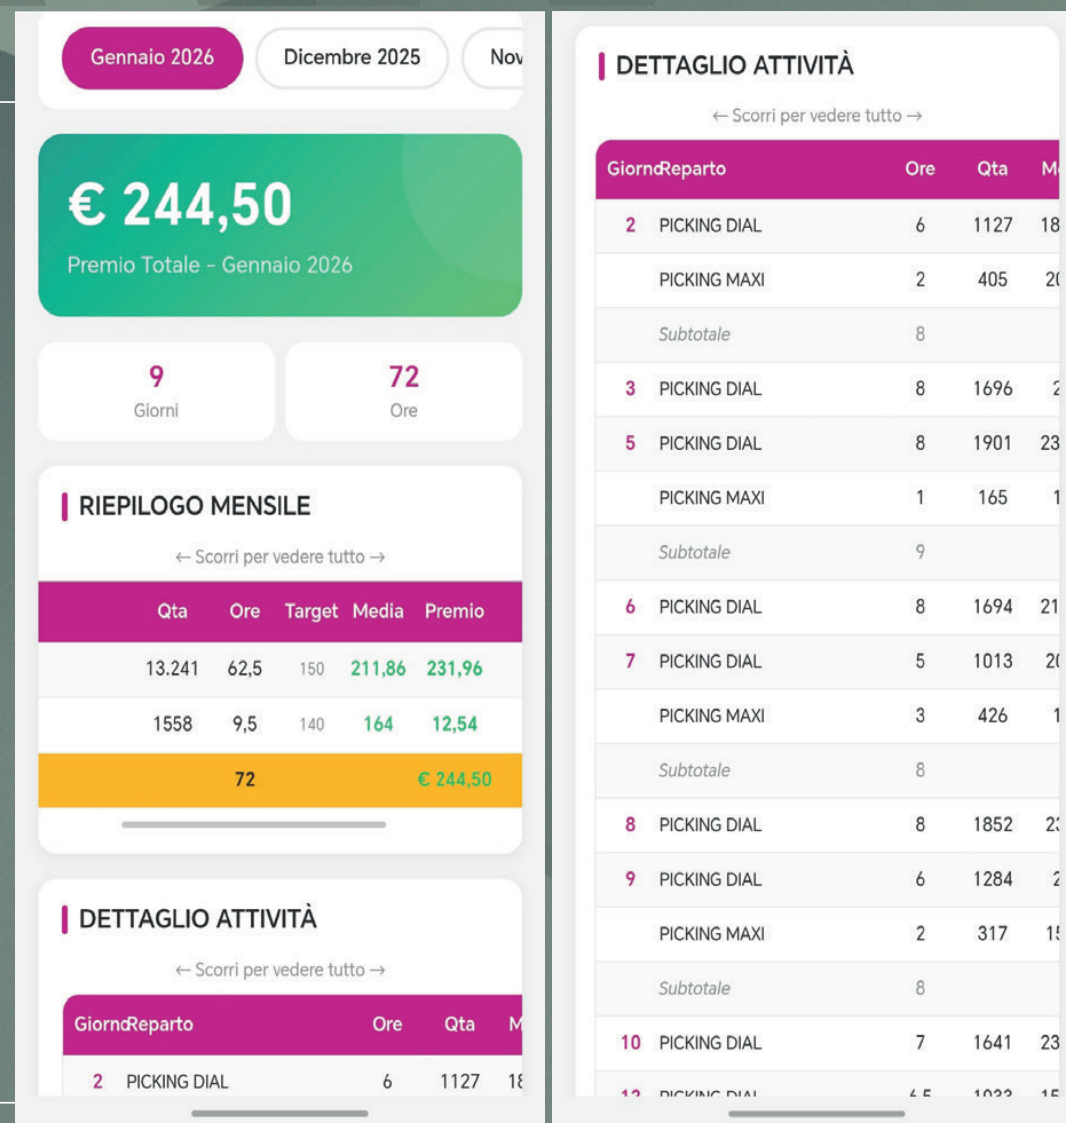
Gennaio 2026 | Dicembre 2025 | Nov

€ 244,50

Premio Totale - Gennaio 2026

9
Giorni

72
Ore

RIEPILOGO MENSILE

← Scorri per vedere tutto →

| Qta | Ore | Target | Media | Premio |
|---|---|---|---|---|
| 13.241 | 62,5 | 150 | 211,86 | 231,96 |
| 1558 | 9,5 | 140 | 164 | 12,54 |
| | 72 | | | € 244,50 |

DETTAGLIO ATTIVITÀ

← Scorri per vedere tutto →

| Giorno | Reparto | Ore | Qta | M |
|---|---|---|---|---|
| 2 | PICKING DIAL | 6 | 1127 | 18 |

DETTAGLIO ATTIVITÀ

← Scorri per vedere tutto →

| Giorno | Reparto | Ore | Qta | M |
|---|---|---|---|---|
| 2 | PICKING DIAL | 6 | 1127 | 18 |
| | PICKING MAXI | 2 | 405 | 2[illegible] |
| | Subtotale | 8 | | |
| 3 | PICKING DIAL | 8 | 1696 | 2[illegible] |
| 5 | PICKING DIAL | 8 | 1901 | 23 |
| | PICKING MAXI | 1 | 165 | 1 |
| | Subtotale | 9 | | |
| 6 | PICKING DIAL | 8 | 1694 | 21 |
| 7 | PICKING DIAL | 5 | 1013 | 2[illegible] |
| | PICKING MAXI | 3 | 426 | 1 |
| | Subtotale | 8 | | |
| 8 | PICKING DIAL | 8 | 1852 | 2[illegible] |
| 9 | PICKING DIAL | 6 | 1284 | 2 |
| | PICKING MAXI | 2 | 317 | 1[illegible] |
| | Subtotale | 8 | | |
| 10 | PICKING DIAL | 7 | 1641 | 23 |
| 12 | PICKING DIAL | 6,5 | 1033 | 15 |